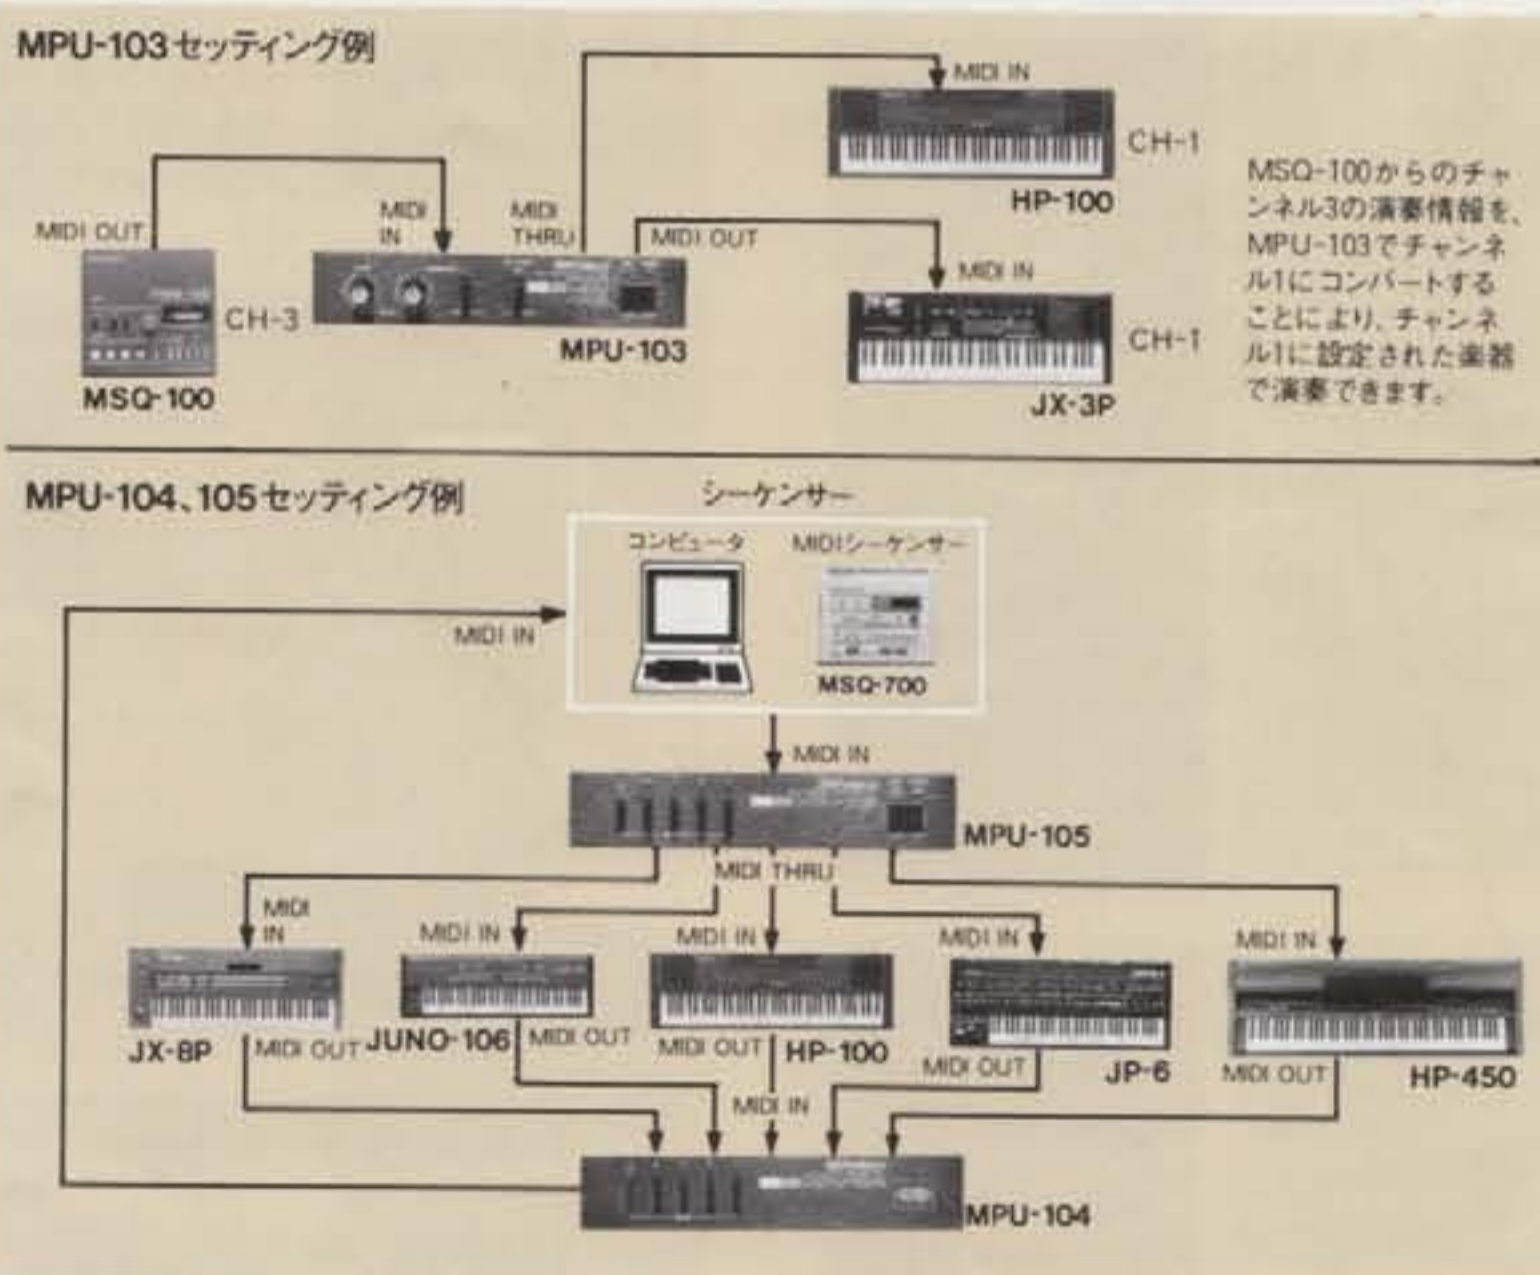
MPU-103セッティング例

MIDI IN
CH-1
HP-100
MIDI OUT
MIDI IN
MIDI THRU
MIDI OUT
MIDI IN
CH-3
MPU-103
CH-1
MSQ-100
JX-3P

MSQ-100からのチャンネル3の演奏情報を、MPU-103でチャンネル1にコンバートすることにより、チャンネル1に設定された楽器で演奏できます。

MPU-104、105セッティング例

シーケンサー
コンピュータ
MIDIシーケンサー
MIDI IN
MSQ-700
MIDI IN
MPU-105
MIDI THRU
MIDI IN
MIDI IN
MIDI IN
MIDI IN
MIDI IN
JX-8P
MIDI OUT
JUNO-106
MIDI OUT
MIDI OUT
HP-100
MIDI OUT
JP-6
MIDI OUT
HP-450
MIDI IN
MPU-104